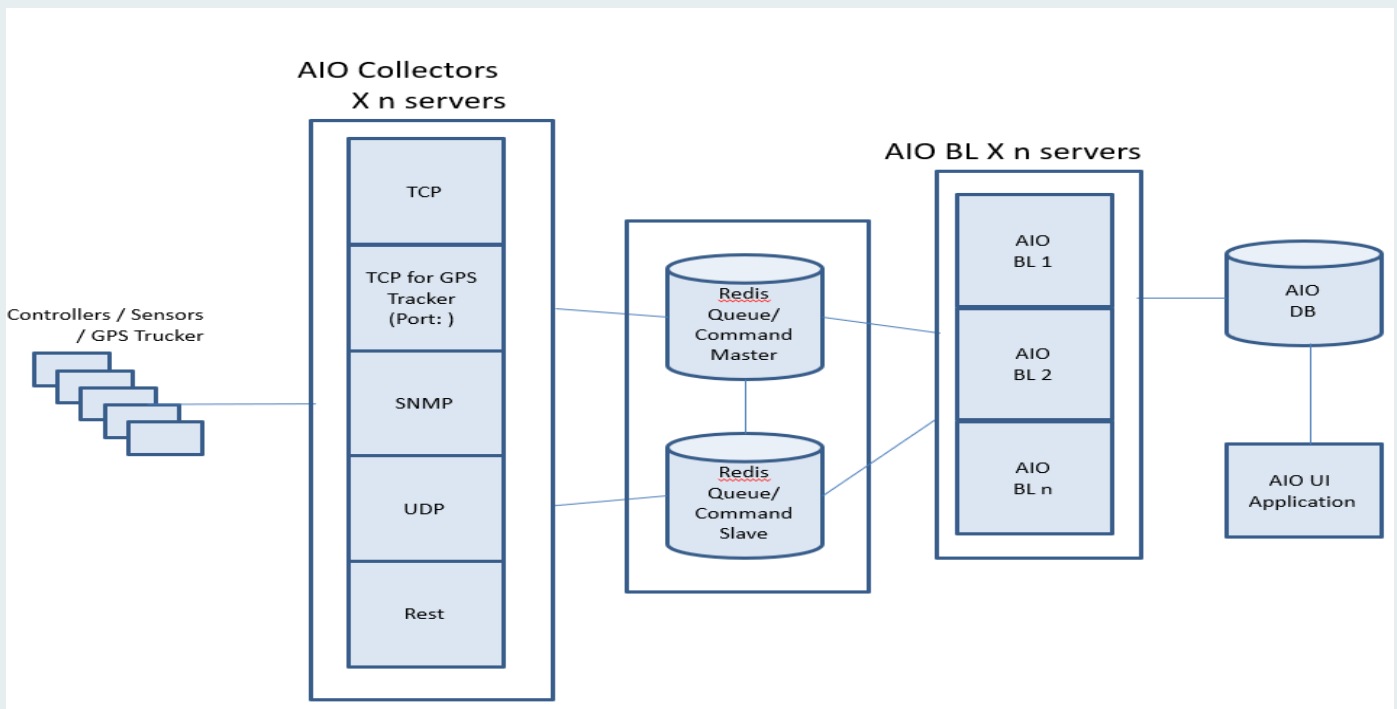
AIO Collectors
X n servers

Controllers / Sensors / GPS Trucker

TCP

TCP for GPS Tracker (Port: )

SNMP

UDP

Rest

Redis Queue/ Command Master

Redis Queue/ Command Slave

AIO BL X n servers

AIO BL 1

AIO BL 2

AIO BL n

AIO DB

AIO UI Application